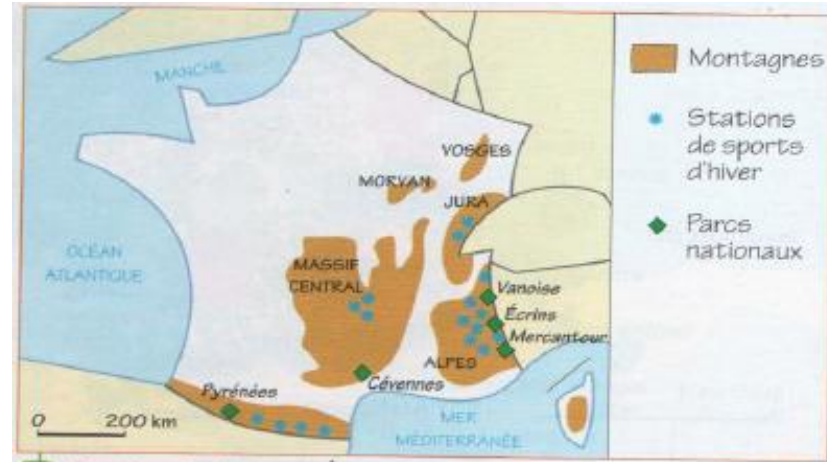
MANCHE

OCÉAN ATLANTIQUE

VOSGES

MORVAN

JURA

MASSIF CENTRAL

Vanoise

Écrins

Mercantour

ALPES

Cévennes

Pyrénées

0 200 km

MER MÉDITERRANÉE

Montagnes

Stations de sports d'hiver

Parcs nationaux